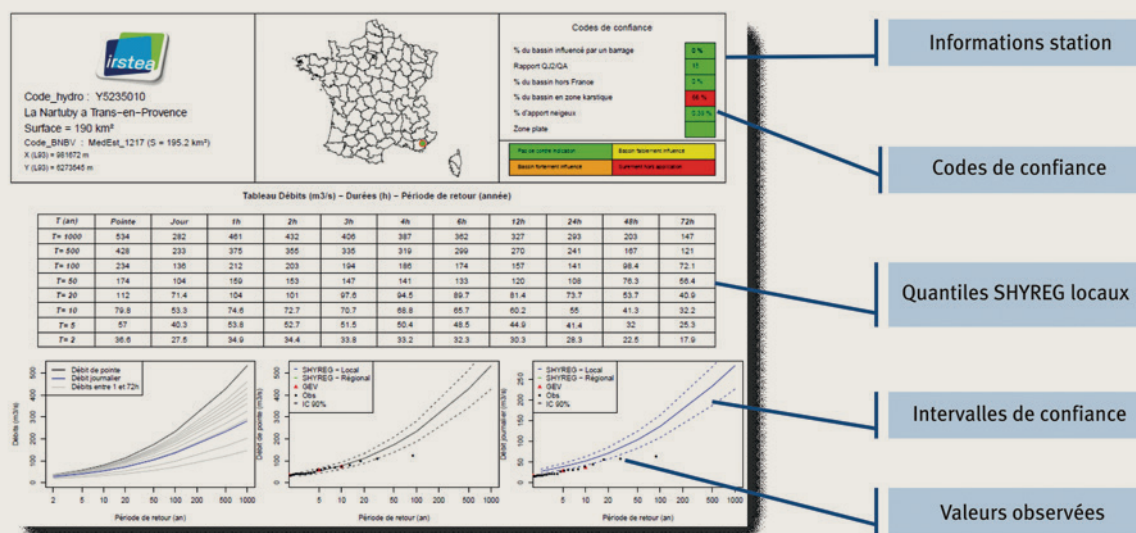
irstea

Code_hydro : Y5235010
La Nartuby a Trans-en-Provence
Surface = 190 km²
Code_BNBV : MedEst_1217 (S = 195.2 km²)
X (L93) = 981672 m
Y (L93) = 6273545 m

Codes de confiance

| % du bassin influencé par un barrage | 0 % |
|---|---|
| Rapport QJ2/QA | 11 |
| % du bassin hors France | 0 % |
| % du bassin en zone karstique | 86 % |
| % d'apport neigeux | 0.33 % |
| Zone plate | |

| Pas de contre indication | Bassin faiblement influencé |
|---|---|
| Bassin fortement influencé | Quasiment hors application |

Informations station

Codes de confiance

Tableau Débits (m3/s) – Durées (h) – Période de retour (année)

| T (an) | Pointe | Jour | 1h | 2h | 3h | 4h | 6h | 12h | 24h | 48h | 72h |
|---|---|---|---|---|---|---|---|---|---|---|---|
| T= 1000 | 534 | 282 | 461 | 432 | 406 | 387 | 362 | 327 | 293 | 203 | 147 |
| T= 500 | 428 | 233 | 375 | 355 | 335 | 319 | 299 | 270 | 241 | 167 | 121 |
| T= 100 | 234 | 136 | 212 | 203 | 194 | 186 | 174 | 157 | 141 | 98.4 | 72.1 |
| T= 50 | 174 | 104 | 159 | 153 | 147 | 141 | 133 | 120 | 108 | 76.3 | 56.4 |
| T= 20 | 112 | 71.4 | 104 | 101 | 97.6 | 94.5 | 89.7 | 81.4 | 73.7 | 53.7 | 40.9 |
| T= 10 | 79.8 | 53.3 | 74.6 | 72.7 | 70.7 | 68.8 | 65.7 | 60.2 | 55 | 41.3 | 32.2 |
| T= 5 | 57 | 40.3 | 53.8 | 52.7 | 51.5 | 50.4 | 48.5 | 44.9 | 41.4 | 32 | 25.3 |
| T= 2 | 36.6 | 27.5 | 34.9 | 34.4 | 33.8 | 33.2 | 32.3 | 30.3 | 28.3 | 22.5 | 17.9 |

Quantiles SHYREG locaux

Débit de pointe
Débit journalier
Débits entre 1 et 72h
Débits (m3/s)
500 400 300 200 100 0
2 5 10 20 50 100 200 500 1000
Période de retour (an)

SHYREG – Local
SHYREG – Régional
GEV
Obs
IC 90%
Débit de pointe (m3/s)
500 400 300 200 100 0
5 10 20 50 100 200 500 1000
Période de retour (an)

SHYREG – Local
SHYREG – Régional
GEV
Obs
IC 90%
Débit journalier (m3/s)
300 250 200 150 100 50 0
5 10 20 50 100 200 500 1000
Période de retour (an)

Intervalles de confiance

Valeurs observées